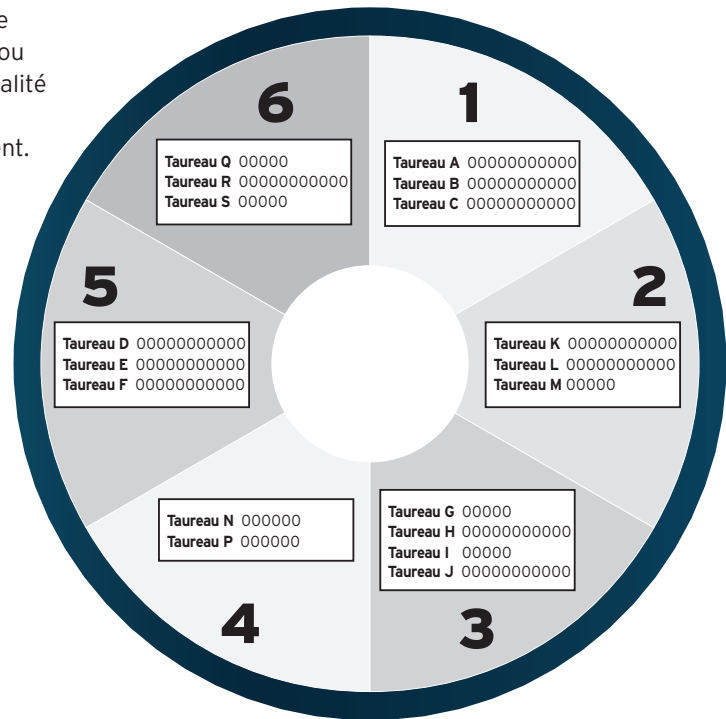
e
ou
alité

nt.

6

Taureau Q 00000
Taureau R 00000000000
Taureau S 00000

1

Taureau A 00000000000
Taureau B 00000000000
Taureau C 00000000000

5

Taureau D 00000000000
Taureau E 00000000000
Taureau F 00000000000

2

Taureau K 00000000000
Taureau L 00000000000
Taureau M 00000

Taureau N 000000
Taureau P 000000

4

Taureau G 00000
Taureau H 00000000000
Taureau I 00000
Taureau J 00000000000

3